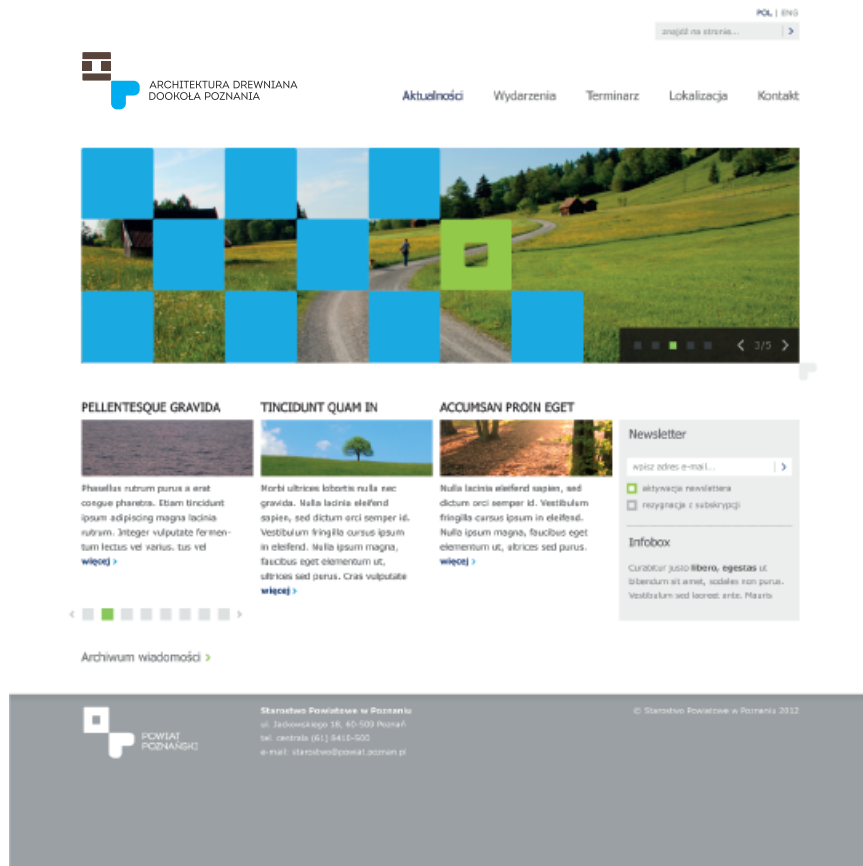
POL | ENG

znajdź na stronie...

ARCHITEKTURA DREWNIANA DOOKOŁA POZNANIA

Aktualności Wydarzenia Terminarz Lokalizacja Kontakt

3/5

PELLENTESQUE GRAVIDA

Phasellus rutrum purus a erat congue pharetra. Etiam tincidunt ipsum adipiscing magna lacinia rutrum. Integer vulputate fermentum lectus vel varius. tus vel

więcej >

TINCIDUNT QUAM IN

Morbi ultrices lobortis nulla nec gravida. Nulla lacinia eleifend sapien, sed dictum orci semper id. Vestibulum fringilla cursus ipsum in eleifend. Nulla ipsum magna, faucibus eget elementum ut, ultrices sed purus. Cras vulputate

więcej >

ACCUMSAN PROIN EGET

Nulla lacinia eleifend sapien, sed dictum orci semper id. Vestibulum fringilla cursus ipsum in eleifend. Nulla ipsum magna, faucibus eget elementum ut, ultrices sed purus.

więcej >

Newsletter

wpisz adres e-mail...

aktywacja newslettera

rezygnacja z subskrypcji

Infobox

Curabitur justo libero, egestas ut bibendum sit amet, sodales non purus. Vestibulum sed laoreet ante. Mauris

Archiwum wiadomości >

POWIAT POZNAŃSKI

Starostwo Powiatowe w Poznaniu
ul. Jackowskiego 18, 60-509 Poznań
tel. centrala (61) 8410-500
e-mail: starostwo@powiat.poznan.pl

© Starostwo Powiatowe w Poznaniu 2012